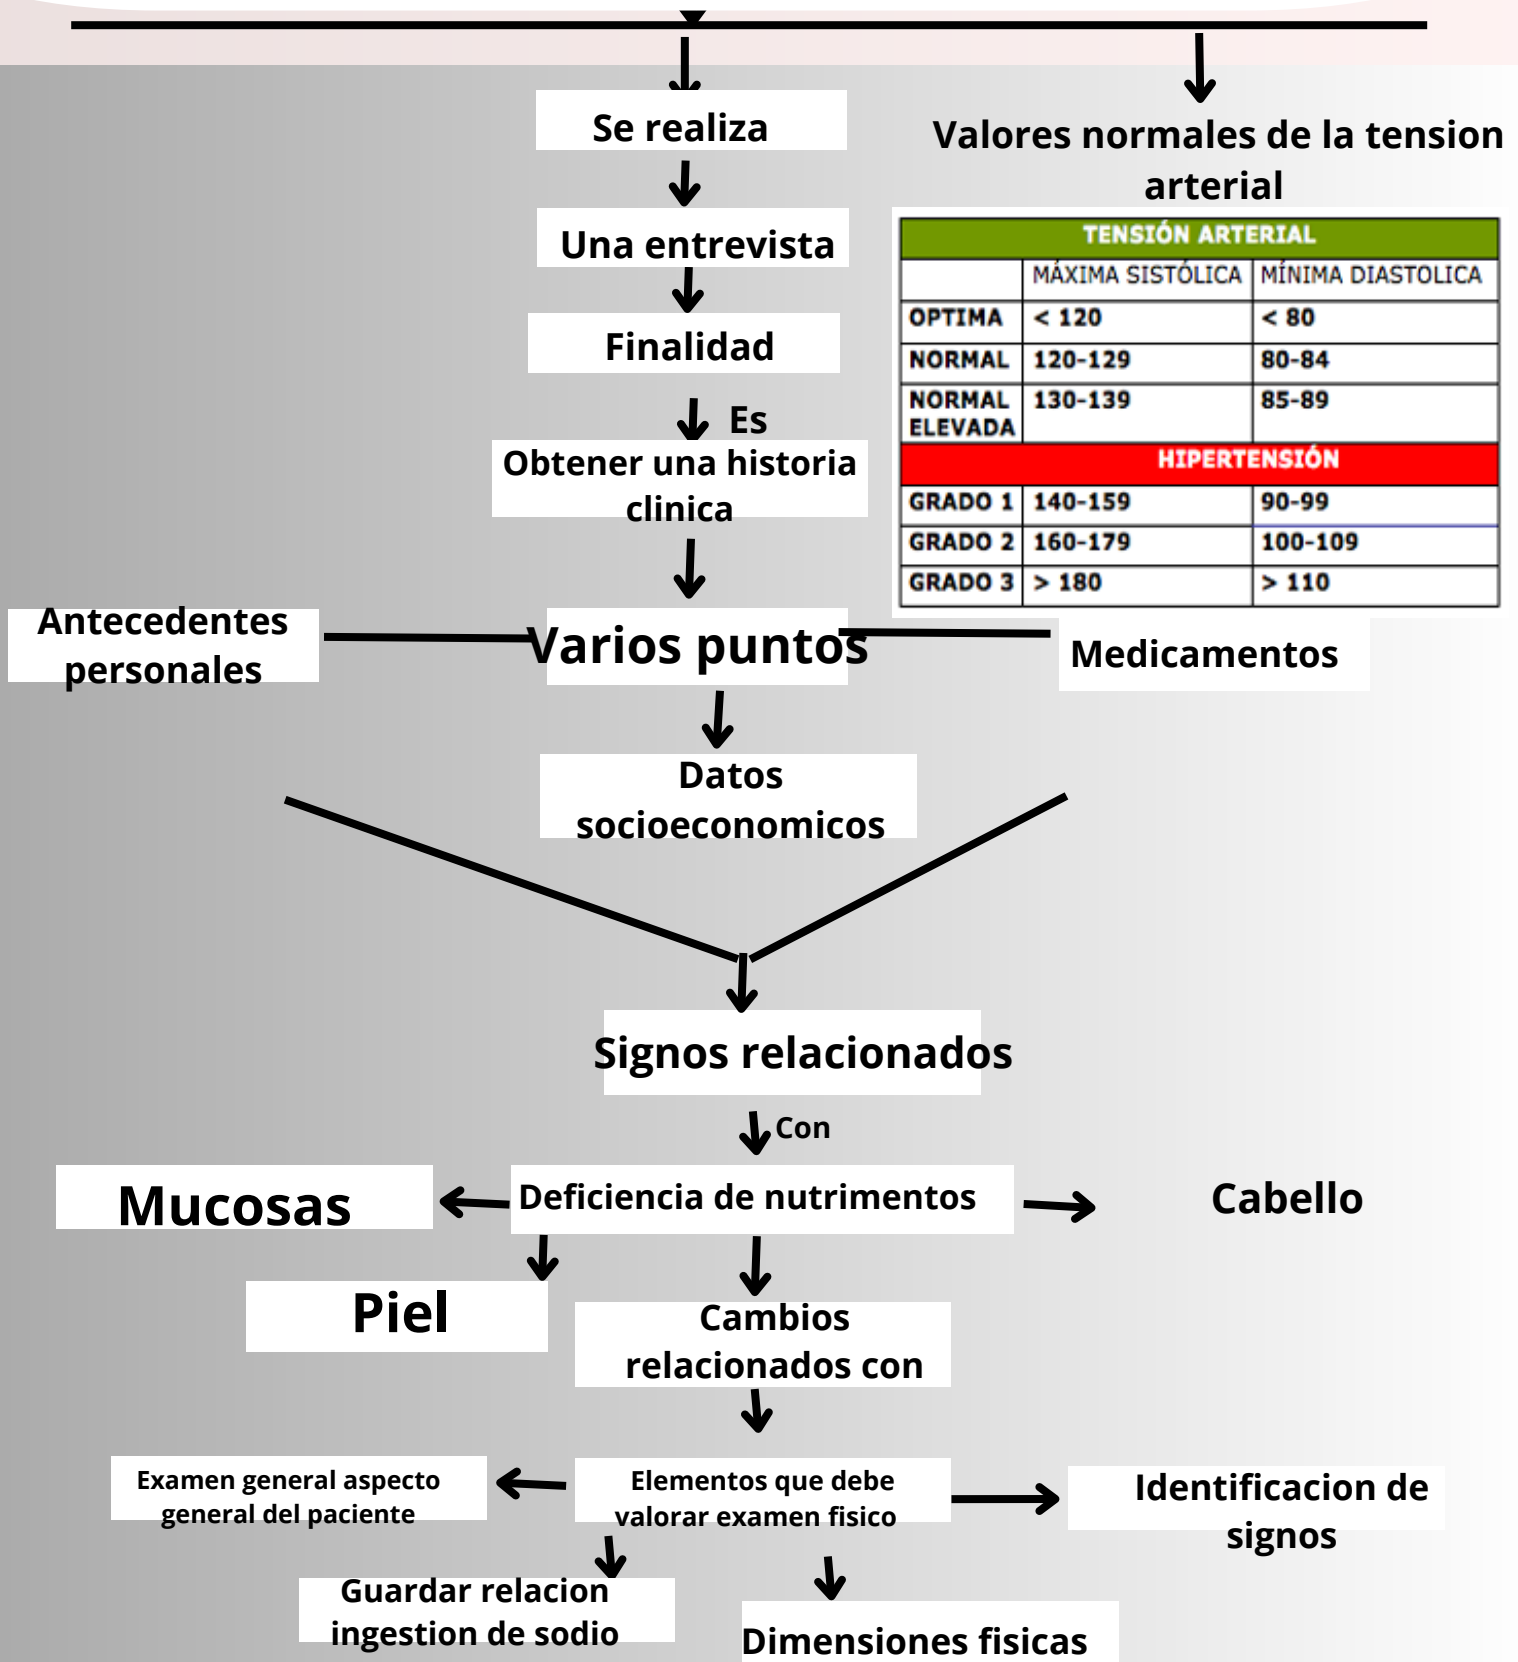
Se realiza

Valores normales de la tension arterial

Una entrevista

Finalidad

Es

Obtener una historia clinica

| TENSIÓN ARTERIAL | | |
|---|---|---|
| | MÁXIMA SISTÓLICA | MÍNIMA DIASTOLICA |
| OPTIMA | < 120 | < 80 |
| NORMAL | 120-129 | 80-84 |
| NORMAL ELEVADA | 130-139 | 85-89 |
| HIPERTENSIÓN | | |
| GRADO 1 | 140-159 | 90-99 |
| GRADO 2 | 160-179 | 100-109 |
| GRADO 3 | > 180 | > 110 |

Antecedentes personales

Varios puntos

Medicamentos

Datos socioeconomicos

Signos relacionados

Con

Mucosas

Deficiencia de nutrimentos

Cabello

Piel

Cambios relacionados con

Examen general aspecto general del paciente

Elementos que debe valorar examen fisico

Identificacion de signos

Guardar relacion ingestion de sodio

Dimensiones fisicas